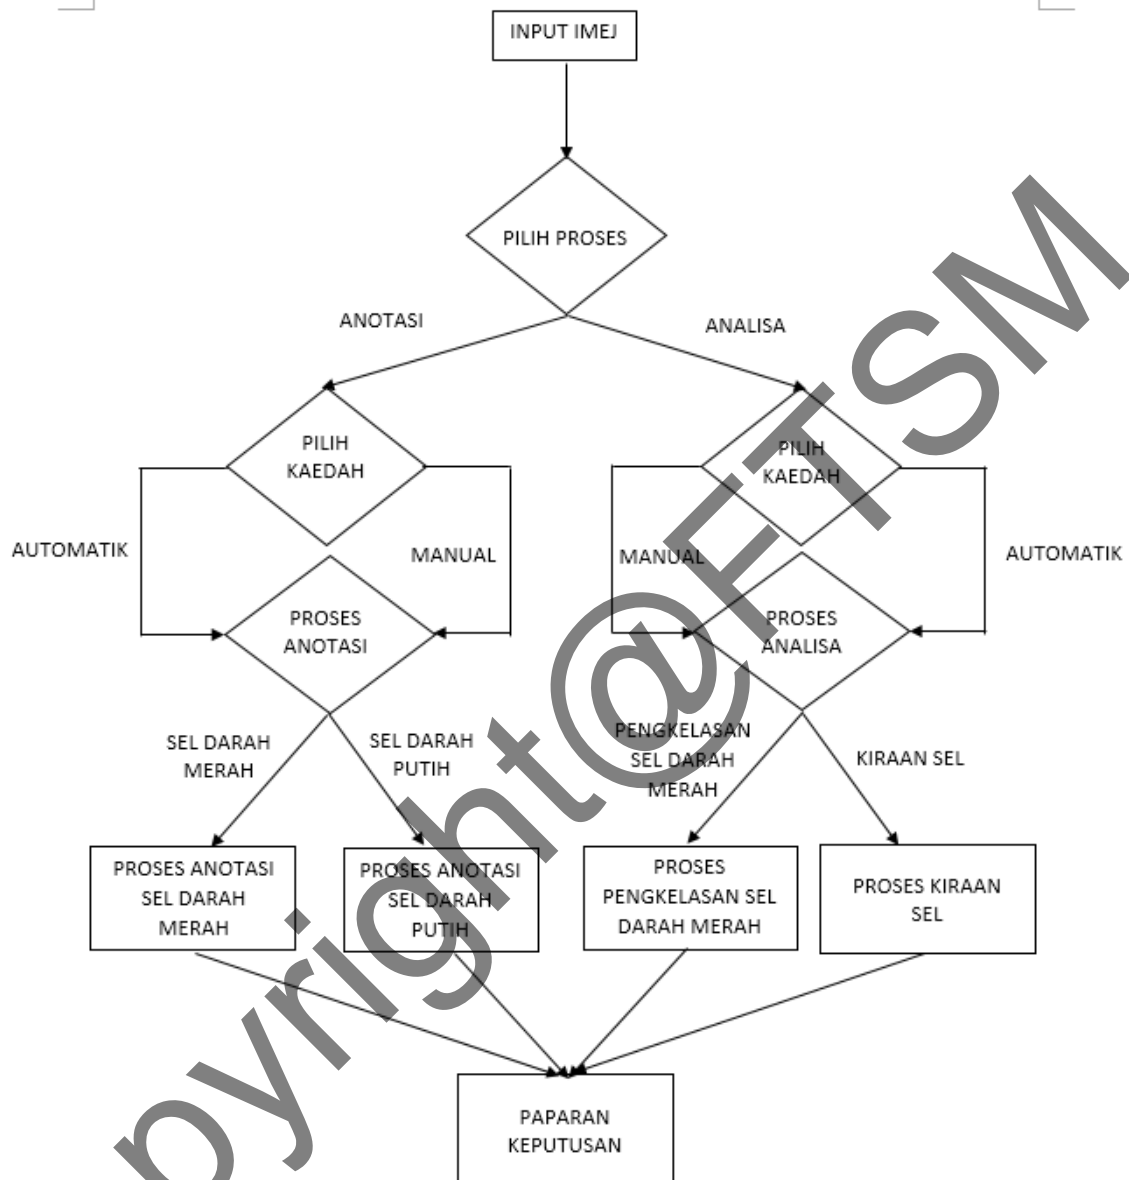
INPUT IMEJ

PILIH PROSES

ANOTASI

ANALISA

PILIH KAEDAH

AUTOMATIK

MANUAL

PROSES ANOTASI

PILIH KAEDAH

MANUAL

AUTOMATIK

PROSES ANALISA

SEL DARAH MERAH

SEL DARAH PUTIH

PENGKELASAN SEL DARAH MERAH

KIRAAN SEL

PROSES ANOTASI SEL DARAH MERAH

PROSES ANOTASI SEL DARAH PUTIH

PROSES PENGKELASAN SEL DARAH MERAH

PROSES KIRAAN SEL

PAPARAN KEPUTUSAN

Copyright@FTSM